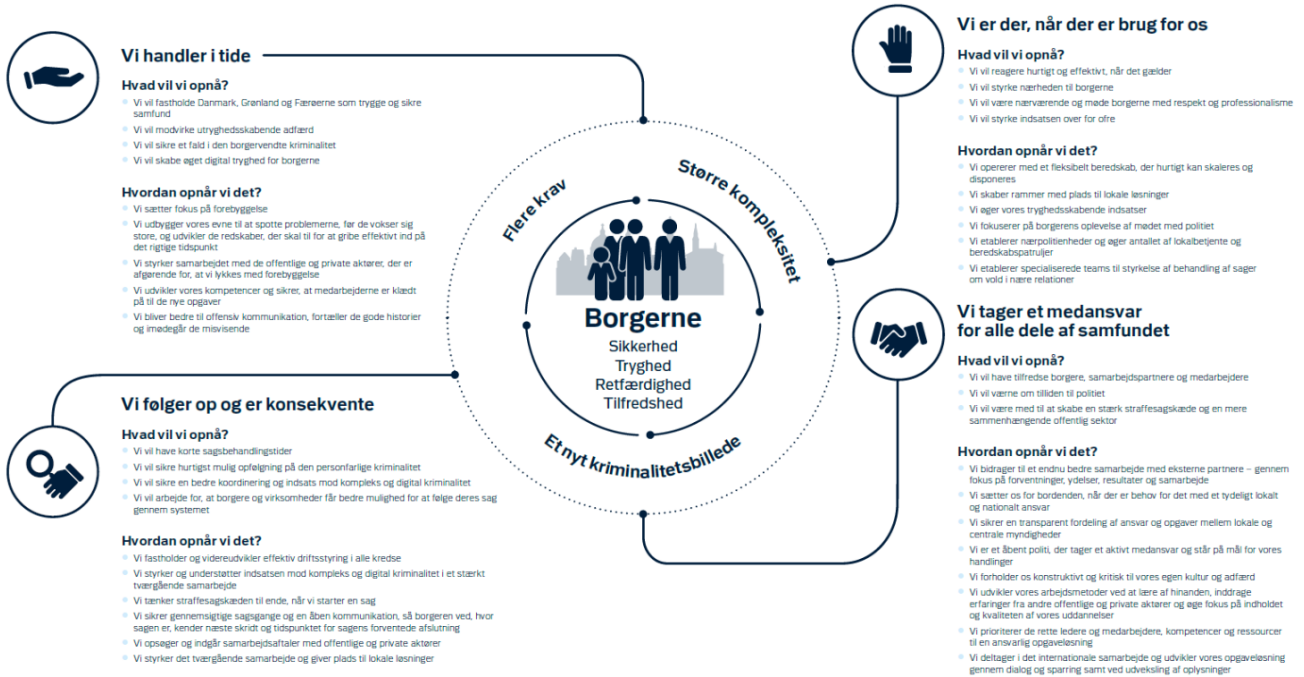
Vi handler i tide

Hvad vil vi opnå?
- Vi vil fastholde Danmark, Grønland og Færøerne som trygge og sikre samfund
- Vi vil modvirke utryghedsskabende adfærd
- Vi vil sikre et fald i den borgervendte kriminalitet
- Vi vil skabe øget digital tryghed for borgerne

Hvordan opnår vi det?
- Vi sætter fokus på forebyggelse
- Vi udbygger vores evne til at spotte problemerne, før de vokser sig store, og udvikler de redskaber, der skal til for at gribe effektivt ind på det rigtige tidspunkt
- Vi styrker samarbejdet med de offentlige og private aktører, der er afgørende for, at vi lykkes med forebyggelse
- Vi udvikler vores kompetencer og sikrer, at medarbejderne er klædt på til de nye opgaver
- Vi bliver bedre til offensiv kommunikation, fortæller de gode historier og imødegår de misvisende

Vi er der, når der er brug for os

Hvad vil vi opnå?
- Vi vil reagere hurtigt og effektivt, når det gælder
- Vi vil styrke nærheden til borgerne
- Vi vil være nærværende og møde borgerne med respekt og professionalisme
- Vi vil styrke indsatsen over for ofre

Hvordan opnår vi det?
- Vi opererer med et fleksibelt beredskab, der hurtigt kan skaleres og disponeres
- Vi skaber rammer med plads til lokale løsninger
- Vi øger vores tryghedsskabende indsatser
- Vi fokuserer på borgerens oplevelse af mødet med politiet
- Vi etablerer nærpolitienheder og øger antallet af lokalbetjente og beredskabspatruljer
- Vi etablerer specialiserede teams til styrkelse af behandling af sager om vold i nære relationer

Flere krav
Større kompleksitet
Borgerne
Sikkerhed
Tryghed
Retfærdighed
Tilfredshed
Et nyt kriminalitetsbillede

Vi følger op og er konsekvente

Hvad vil vi opnå?
- Vi vil have korte sagsbehandlingstider
- Vi vil sikre hurtigst mulig opfølgning på den personfarlige kriminalitet
- Vi vil sikre en bedre koordinering og indsats mod kompleks og digital kriminalitet
- Vi vil arbejde for, at borgere og virksomheder får bedre mulighed for at følge deres sag gennem systemet

Hvordan opnår vi det?
- Vi fastholder og videreudvikler effektiv driftsstyring i alle kredse
- Vi styrker og understøtter indsatsen mod kompleks og digital kriminalitet i et stærkt tværgående samarbejde
- Vi tænker straffesagskæden til ende, når vi starter en sag
- Vi sikrer gennemsigtige sagsgange og en åben kommunikation, så borgeren ved, hvor sagen er, kender næste skridt og tidspunktet for sagens forventede afslutning
- Vi opsøger og indgår samarbejdsaftaler med offentlige og private aktører
- Vi styrker det tværgående samarbejde og giver plads til lokale løsninger

Vi tager et medansvar for alle dele af samfundet

Hvad vil vi opnå?
- Vi vil have tilfredse borgere, samarbejdspartnere og medarbejdere
- Vi vil værne om tilliden til politiet
- Vi vil være med til at skabe en stærk straffesagskæde og en mere sammenhængende offentlig sektor

Hvordan opnår vi det?
- Vi bidrager til et endnu bedre samarbejde med eksterne partnere – gennem fokus på forventninger, ydelser, resultater og samarbejde
- Vi sætter os for bordenden, når der er behov for det med et tydeligt lokalt og nationalt ansvar
- Vi sikrer en transparent fordeling af ansvar og opgaver mellem lokale og centrale myndigheder
- Vi er et åbent politi, der tager et aktivt medansvar og står på mål for vores handlinger
- Vi forholder os konstruktivt og kritisk til vores egen kultur og adfærd
- Vi udvikler vores arbejdsmetoder ved at lære af hinanden, inddrage erfaringer fra andre offentlige og private aktører og øge fokus på indholdet og kvaliteten af vores uddannelser
- Vi prioriterer de rette ledere og medarbejdere, kompetencer og ressourcer til en ansvarlig opgaveløsning
- Vi deltager i det internationale samarbejde og udvikler vores opgaveløsning gennem dialog og sparring samt ved udveksling af oplysninger